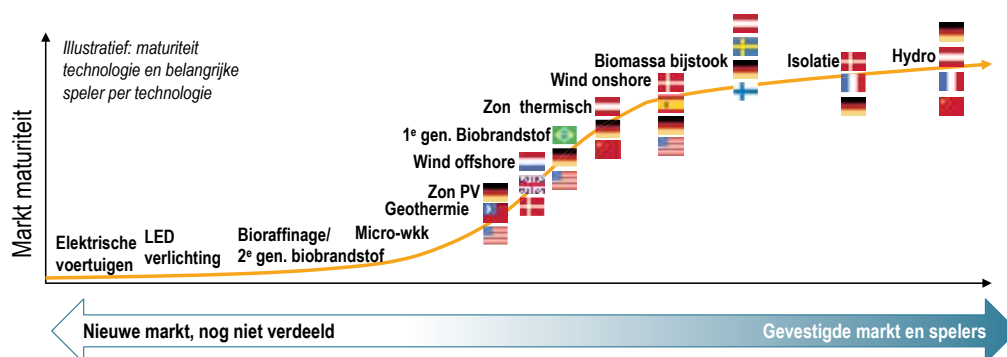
Illustratief: maturiteit technologie en belangrijke speler per technologie

Markt maturiteit

Elektrische voertuigen

LED verlichting

Bioraffinage/ 2$^e$ gen. biobrandstof

Micro-wkk

Geothermie

Zon PV

Wind offshore

1$^e$ gen. Biobrandstof

Zon thermisch

Wind onshore

Biomassa bijstook

Isolatie

Hydro

Nieuwe markt, nog niet verdeeld

Gevestigde markt en spelers